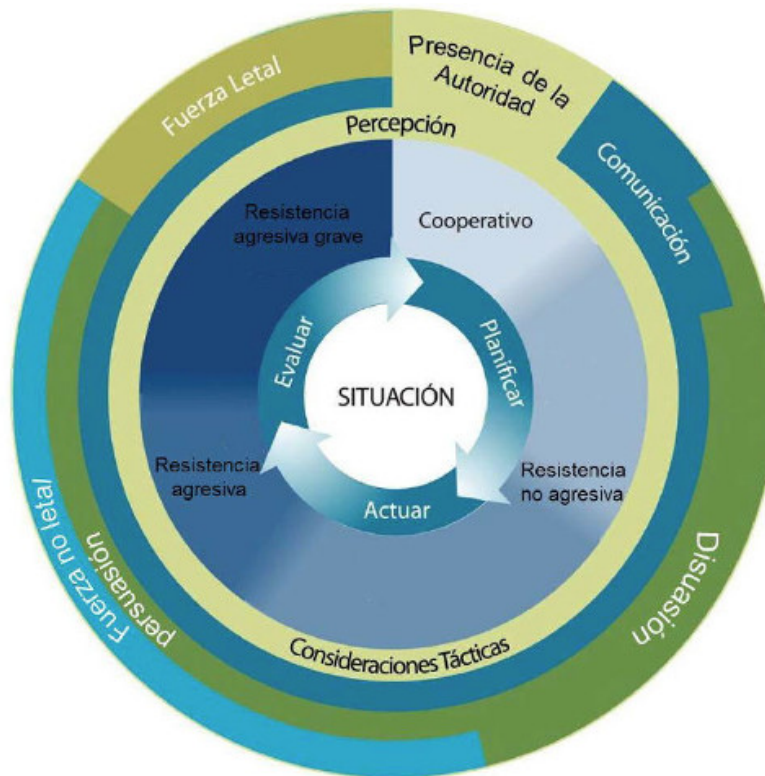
Presencia de la Autoridad

Fuerza Letal

Comunicación

Percepción

Resistencia agresiva grave

Cooperativo

Evaluar

Planificar

SITUACIÓN

Resistencia agresiva

Resistencia no agresiva

Actuar

Fuerza no letal

persuasion

Disuasión

Consideraciones Tácticas